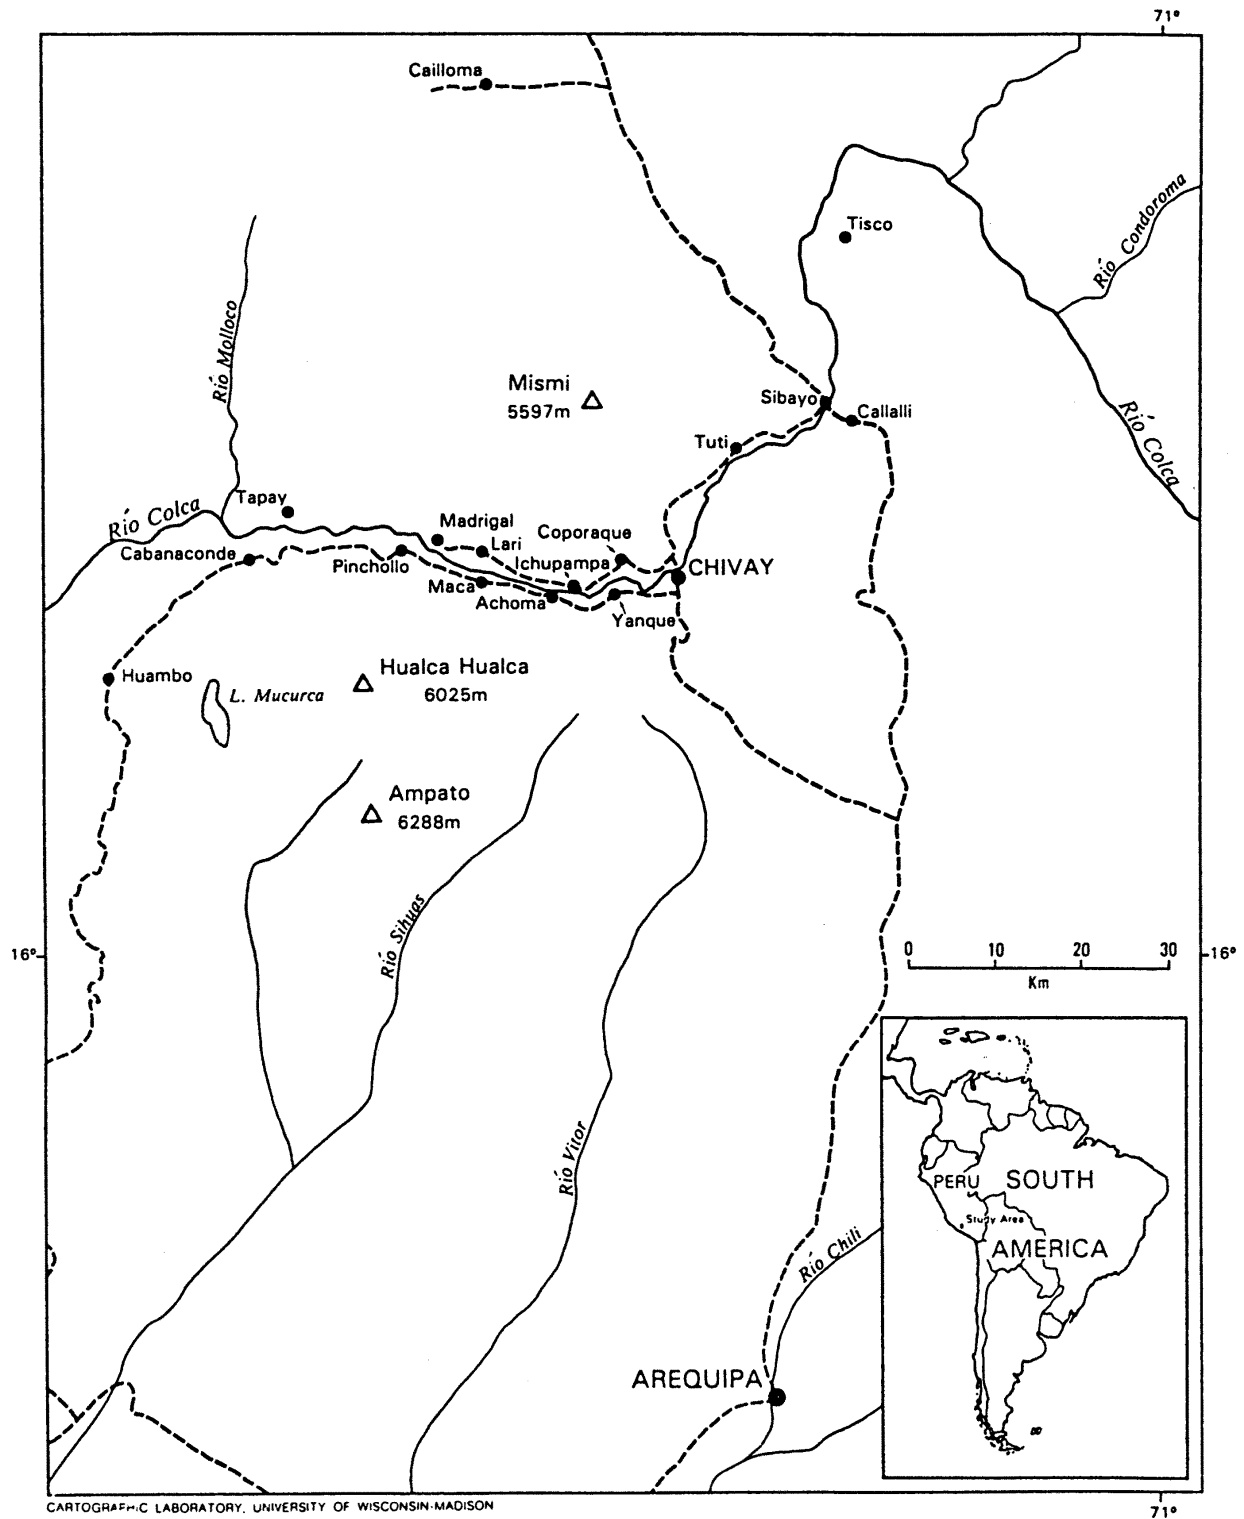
71°

Cailloma

Tisco

Río Condoroma

Río Molloco

Mismi
5597m

Sibayo
Callalli

Tuti

Río Colca

Río Colca

Tapay

Madrigal
Lari
Coporaque

Cabanaconde

Pinchollo

Ichupampa

CHIVAY

Maca
Achoma

Yanque

Huambo

L. Mucurca

Hualca Hualca
6025m

Ampato
6288m

Río Sihuas

16°

0 10 20 30
Km

16°

Río Vitor

PERU
SOUTH
Study Area
AMERICA

Río Chili

AREQUIPA

CARTOGRAPHIC LABORATORY, UNIVERSITY OF WISCONSIN-MADISON

71°